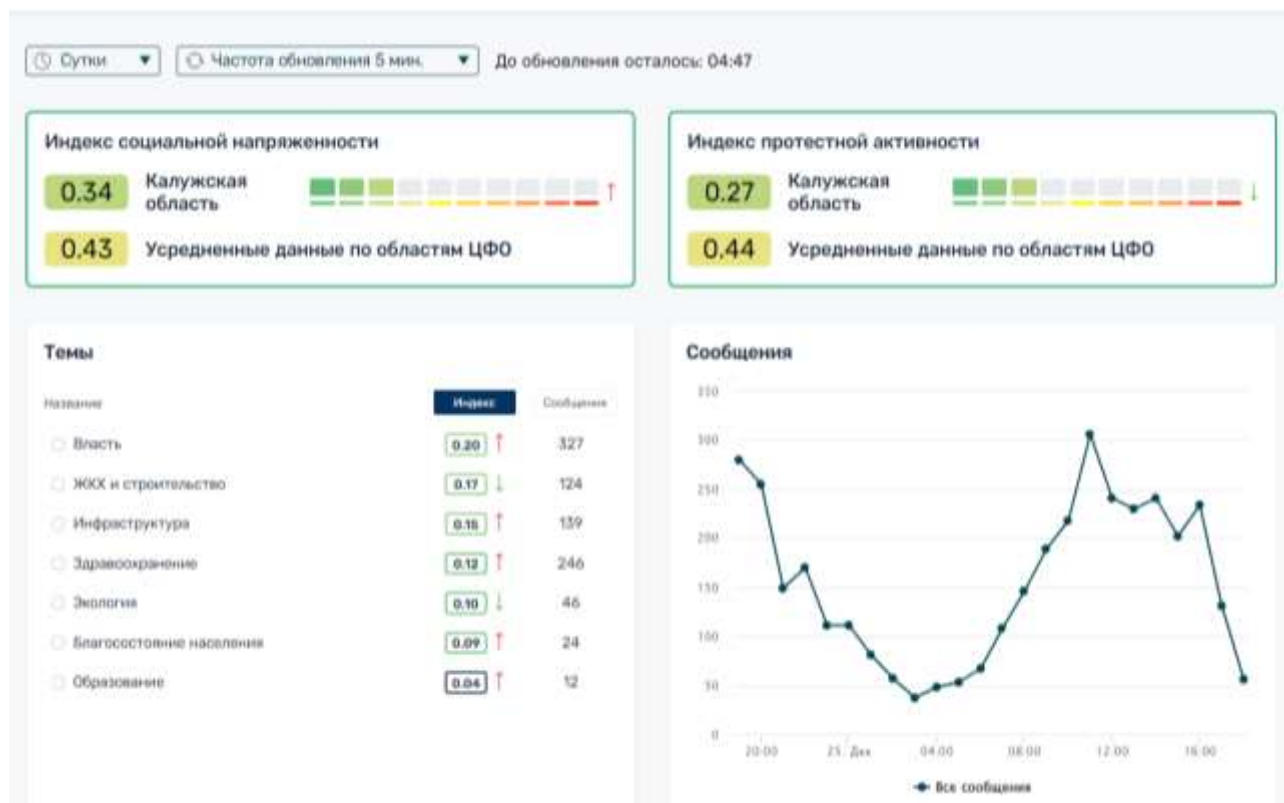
Сутки ▼ Частота обновления 5 мин. ▼ До обновления осталось: 04:47

Индекс социальной напряженности

0.34 Калужская область

0.43 Усредненные данные по областям ЦФО

Индекс протестной активности

0.27 Калужская область

0.44 Усредненные данные по областям ЦФО

Темы

| Название | Индекс | Сообщения |
|---|---|---|
| Власть | 0.20 | 327 |
| ЖКХ и строительство | 0.17 | 124 |
| Инфраструктура | 0.15 | 139 |
| Здравоохранение | 0.12 | 246 |
| Экология | 0.10 | 46 |
| Благосостояние населения | 0.09 | 24 |
| Образование | 0.04 | 12 |

Сообщения

350
300
250
200
150
100
50
0

20:00 25. Дек 04:00 08:00 12:00 16:00

Все сообщения